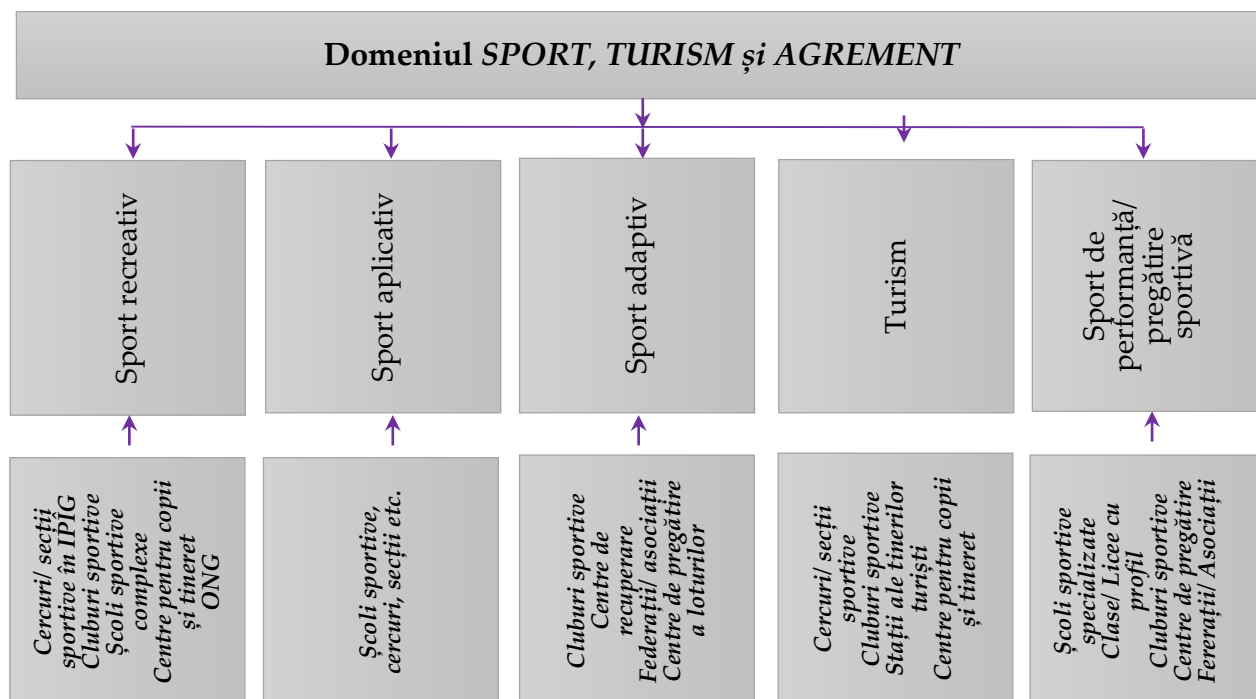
Domeniul *SPORT, TURISM și AGREMENT*

Sport recreativ

Sport aplicativ

Sport adaptiv

Turism

Sport de performanță/ pregătire sportivă

Cercuri/ secții sportive în IPÎG
Cluburi sportive
Școli sportive complexe
Centre pentru copii și tineret
ONG

Școli sportive, cercuri, secții etc.

Cluburi sportive
Centre de recuperare
Federații/ asociații
Centre de pregătire a loturilor

Cercuri/ secții sportive
Cluburi sportive
Stații ale tinerilor turiști
Centre pentru copii și tineret

Școli sportive specializate
Clase/ Licee cu profil
Cluburi sportive
Centre de pregătire
Fererații/ Asociații